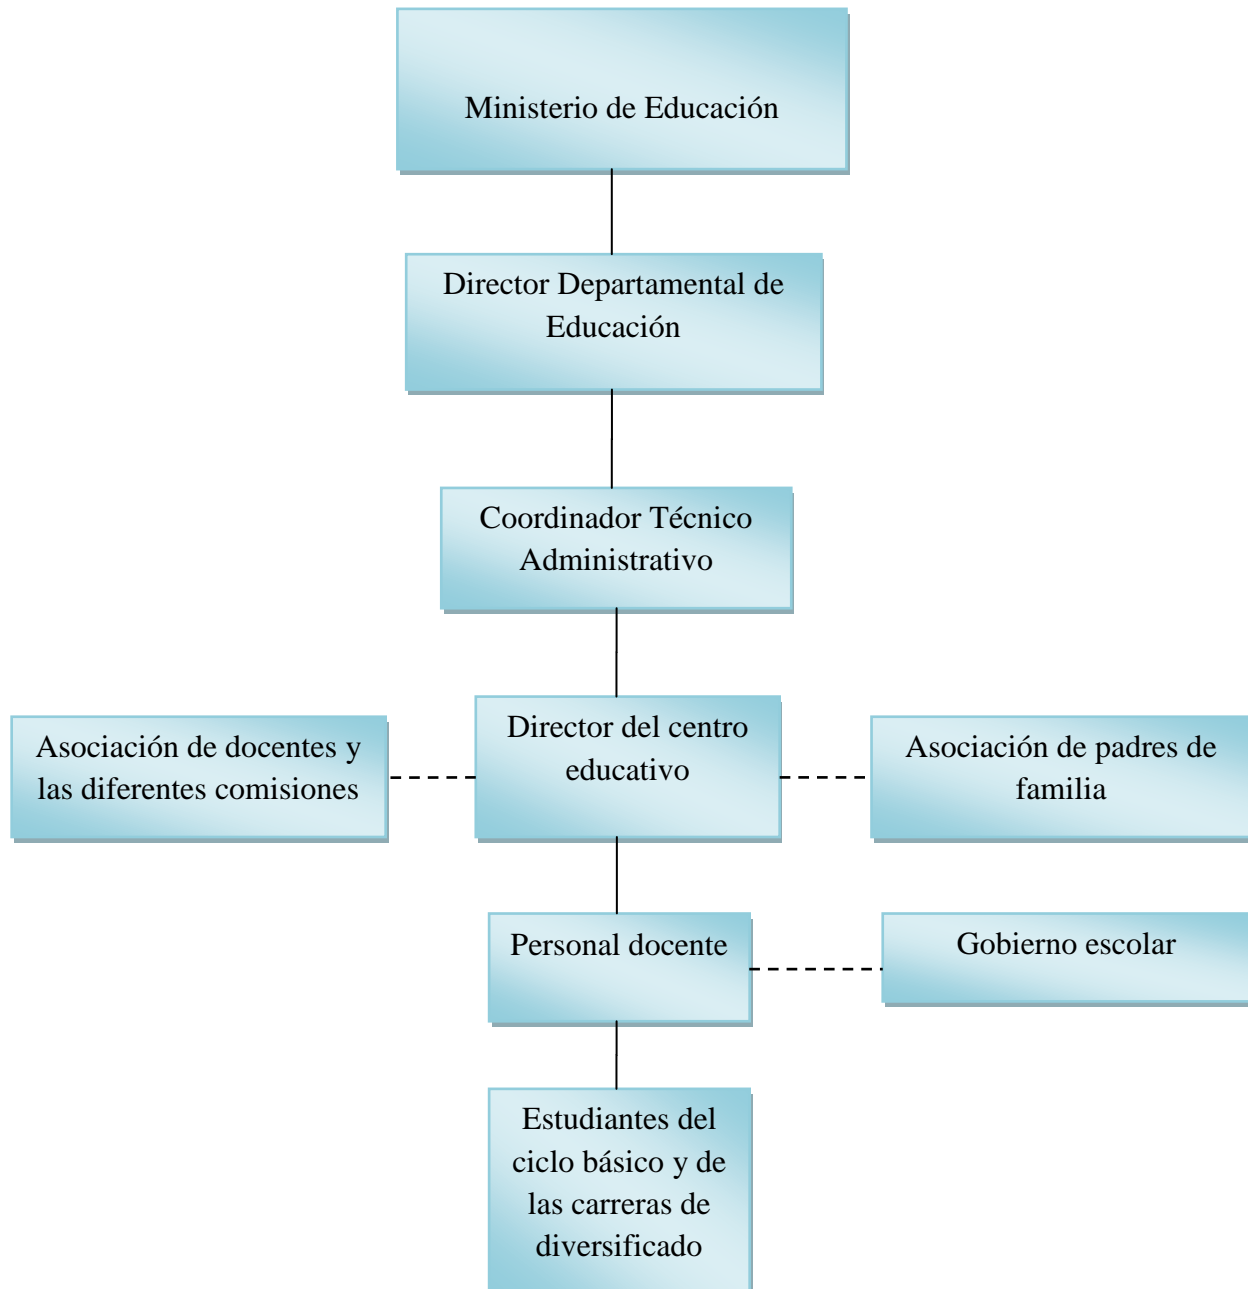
Ministerio de Educación

Director Departamental de Educación

Coordinador Técnico Administrativo

Asociación de docentes y las diferentes comisiones

Director del centro educativo

Asociación de padres de familia

Personal docente

Gobierno escolar

Estudiantes del ciclo básico y de las carreras de diversificado